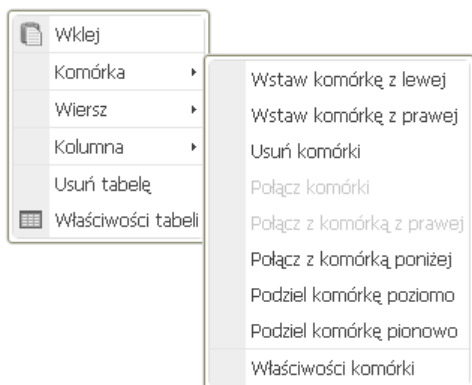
Wklej
Komórka
Wiersz
Kolumna
Usuń tabelę
Właściwości tabeli

Wstaw komórkę z lewej
Wstaw komórkę z prawej
Usuń komórki
Połącz komórki
Połącz z komórką z prawej
Połącz z komórką poniżej
Podziel komórkę poziomo
Podziel komórkę pionowo
Właściwości komórki